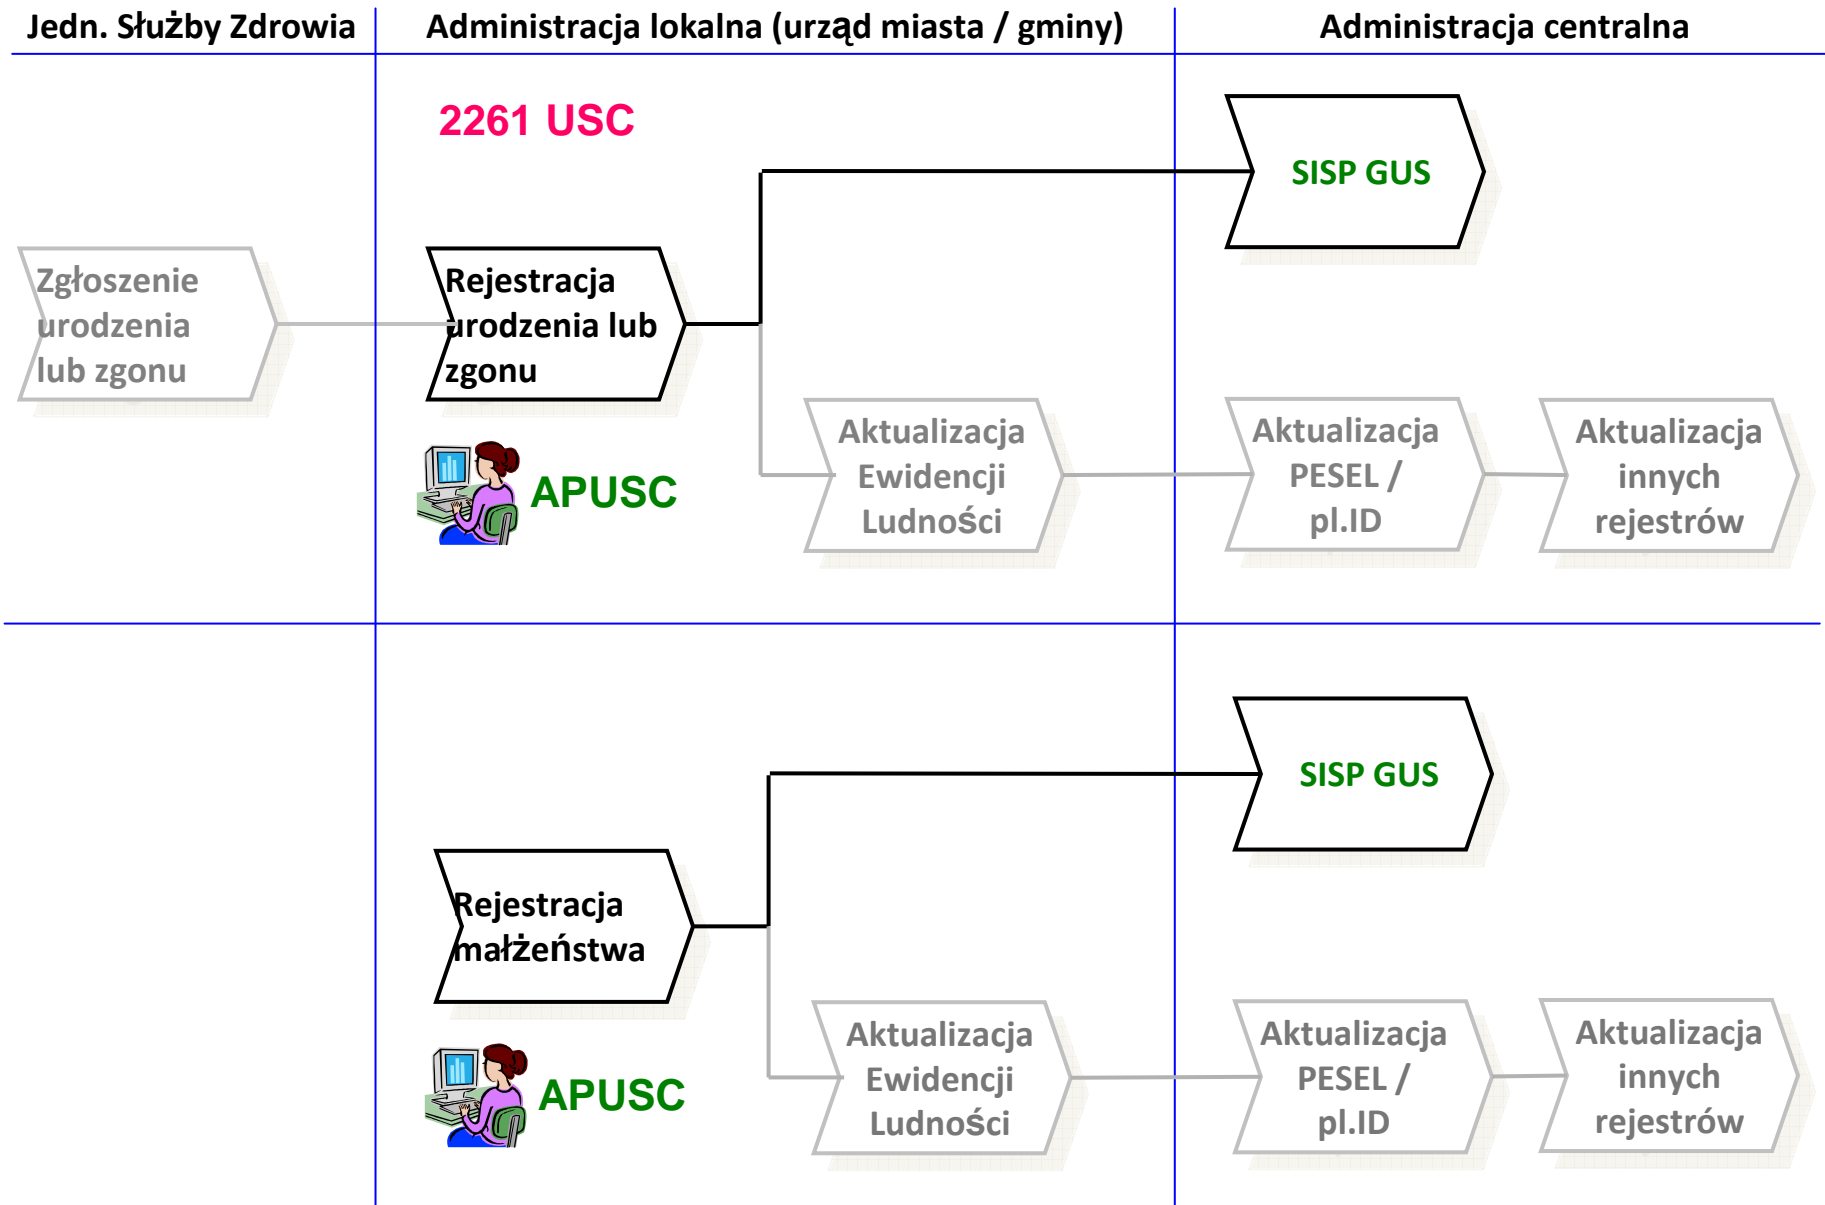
Jedn. Służby Zdrowia

Administracja lokalna (urząd miasta / gminy)

Administracja centralna

2261 USC

SISP GUS

Zgłoszenie urodzenia lub zgonu

Rejestracja urodzenia lub zgonu

APUSC

Aktualizacja Ewidencji Ludności

Aktualizacja PESEL / pl.ID

Aktualizacja innych rejestrów

SISP GUS

Rejestracja małżeństwa

APUSC

Aktualizacja Ewidencji Ludności

Aktualizacja PESEL / pl.ID

Aktualizacja innych rejestrów